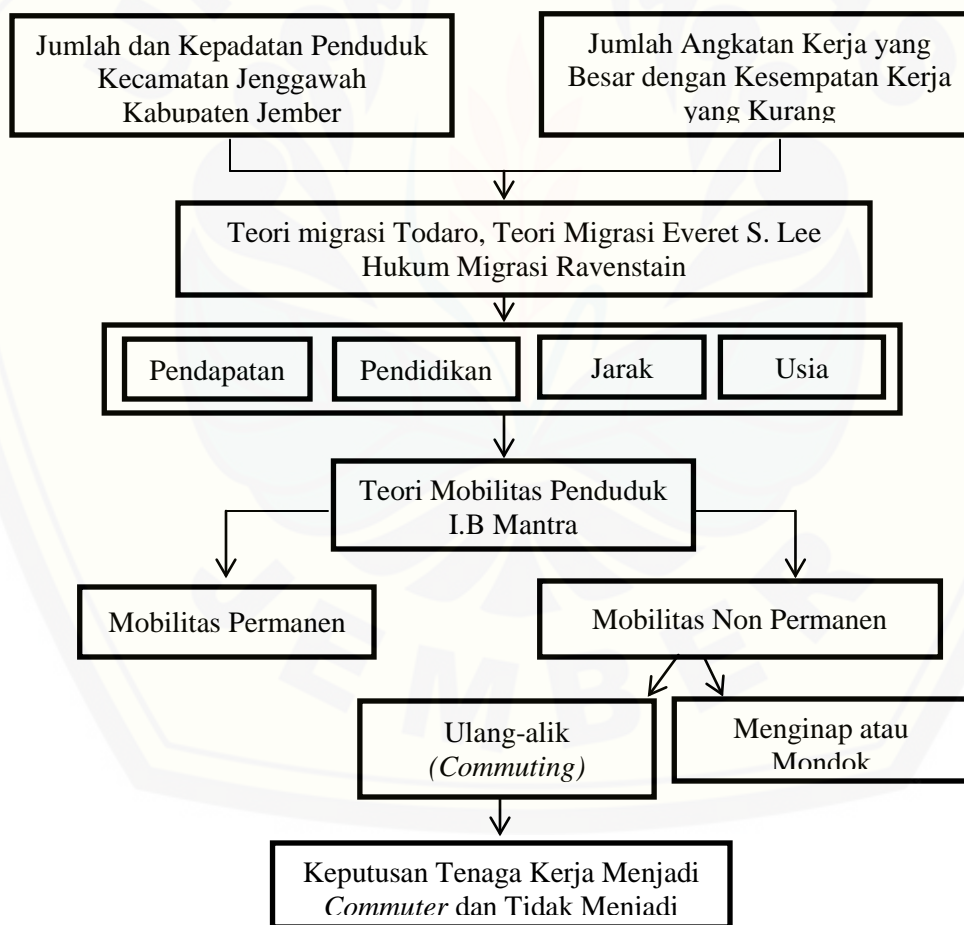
Jumlah dan Kepadatan Penduduk Kecamatan Jenggawah Kabupaten Jember

Jumlah Angkatan Kerja yang Besar dengan Kesempatan Kerja yang Kurang

Teori migrasi Todaro, Teori Migrasi Everet S. Lee Hukum Migrasi Ravenstain

Pendapatan

Pendidikan

Jarak

Usia

Teori Mobilitas Penduduk I.B Mantra

Mobilitas Permanen

Mobilitas Non Permanen

Ulang-alik *(Commuting)*

Menginap atau Mondok

Keputusan Tenaga Kerja Menjadi *Commuter* dan Tidak Menjadi